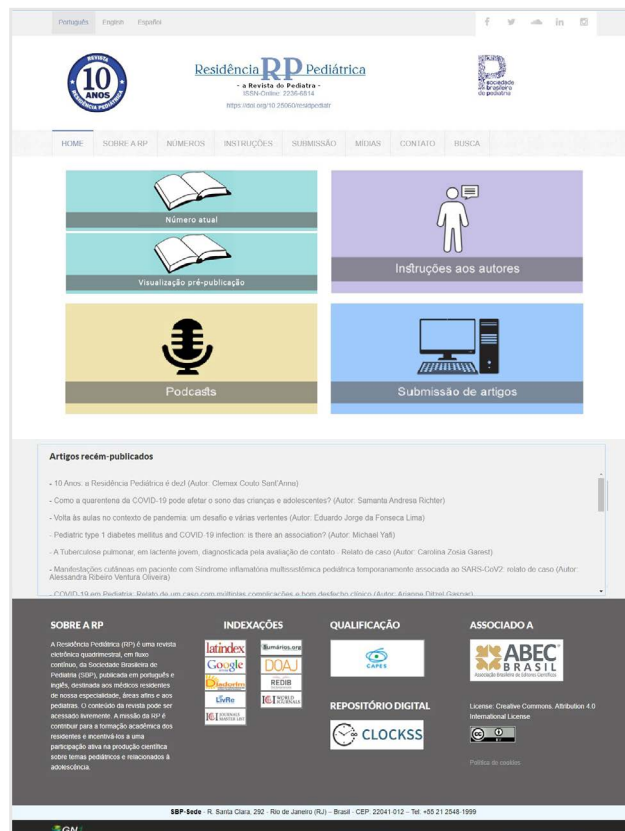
Português English Español

REVISTA 10 ANOS RESIDÊNCIA PEDIÁTRICA

Residência RP Pediátrica
- a Revista do Pediatra -
ISSN-Online: 2236-6814
https://doi.org/10.25060/residpediatr

Sociedade Brasileira de Pediatria

HOME SOBRE A RP NÚMEROS INSTRUÇÕES SUBMISSÃO MÍDIAS CONTATO BUSCA

Número atual

Visualização pré-publicação

Instruções aos autores

Podcasts

Submissão de artigos

Artigos recém-publicados

- 10 Anos: a Residência Pediátrica é dez! (Autor: Clemax Couto Sant'Anna)

- Como a quarentena de COVID-19 pode afetar o sono das crianças e adolescentes? (Autor: Samanta Andresa Richter)

- Volta às aulas no contexto de pandemia: um desafio e várias vertentes (Autor: Eduardo Jorge da Fonseca Lima)

- Pediatric type 1 diabetes mellitus and COVID-19 infection: is there an association? (Autor: Michael Yafi)

- A Tuberculose pulmonar, em lactente jovem, diagnosticada pela avaliação de contato - Relato de caso (Autor: Carolina Zosia Garest)

- Manifestações cutâneas em paciente com Síndrome inflamatória multissistêmica pediátrica temporariamente associada ao SARS-CoV2: relato de caso (Autor: Alessandra Ribeiro Ventura Oliveira)

- COVID-19 em Pediatria: Relato de um caso com múltiplas complicações e bom desfecho clínico (Autor: Arianna Ditzel Gaspar)

SOBRE A RP

A Residência Pediátrica (RP) é uma revista eletrônica quadrimestral, em fluxo contínuo, da Sociedade Brasileira de Pediatria (SBP), publicada em português e inglês, destinada aos médicos residentes de nossa especialidade, áreas afins e aos pediatras. O conteúdo da revista pode ser acessado livremente. A missão da RP é contribuir para a formação acadêmica dos residentes e incentivá-los a uma participação ativa na produção científica sobre temas pediátricos e relacionados à adolescência.

INDEXAÇÕES

latindex Sumários.org Google DOAJ Diadorim REDIB Livre WORLD JOURNALS JOURNALS MASTER LIST

QUALIFICAÇÃO

CAPES

REPOSITÓRIO DIGITAL

CLOCKSS

ASSOCIADO A

ABEC BRASIL Associação Brasileira de Editores Científicos

License: Creative Commons. Attribution 4.0 International License

Política de cookies

SBP-Sede - R. Santa Clara, 292 - Rio de Janeiro (RJ) - Brasil - CEP: 22041-012 - Tel: +55 21 2548-1999

GN